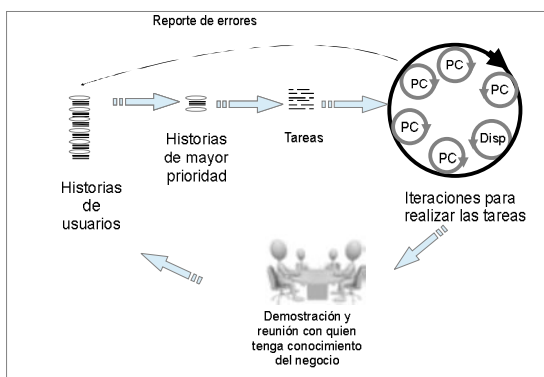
Reporte de errores

Historias de usuarios

Historias de mayor prioridad

Tareas

PC
PC
PC
PC
Disp
PC

Iteraciones para realizar las tareas

Demostración y reunión con quien tenga conocimiento del negocio